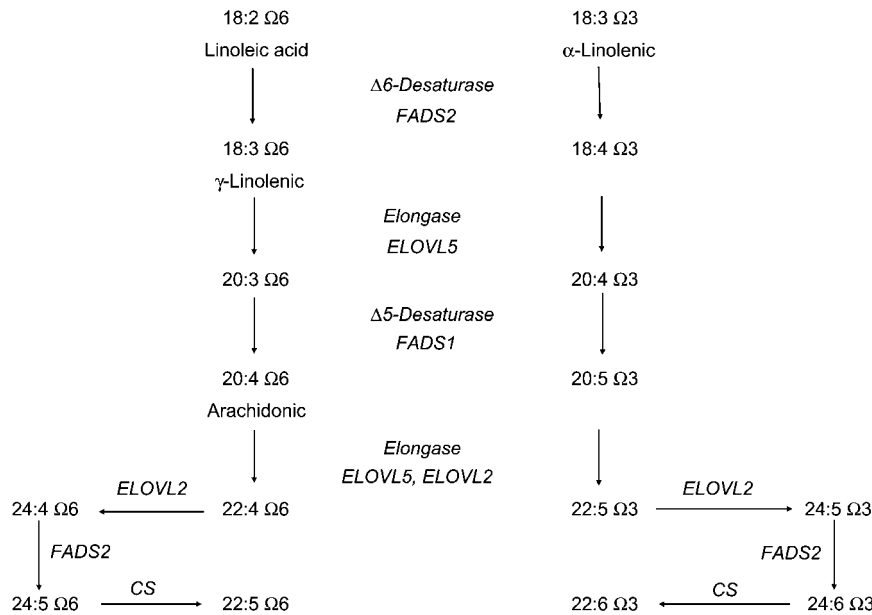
18:2 Ω6
Linoleic acid

18:3 Ω3
α-Linolenic

Δ6-Desaturase
FADS2

18:3 Ω6
γ-Linolenic

18:4 Ω3

Elongase
ELOVL5

20:3 Ω6

20:4 Ω3

Δ5-Desaturase
FADS1

20:4 Ω6
Arachidonic

20:5 Ω3

Elongase
ELOVL5, ELOVL2

24:4 Ω6
ELOVL2
22:4 Ω6

22:5 Ω3
ELOVL2
24:5 Ω3

FADS2

FADS2

24:5 Ω6
CS
22:5 Ω6

22:6 Ω3
CS
24:6 Ω3